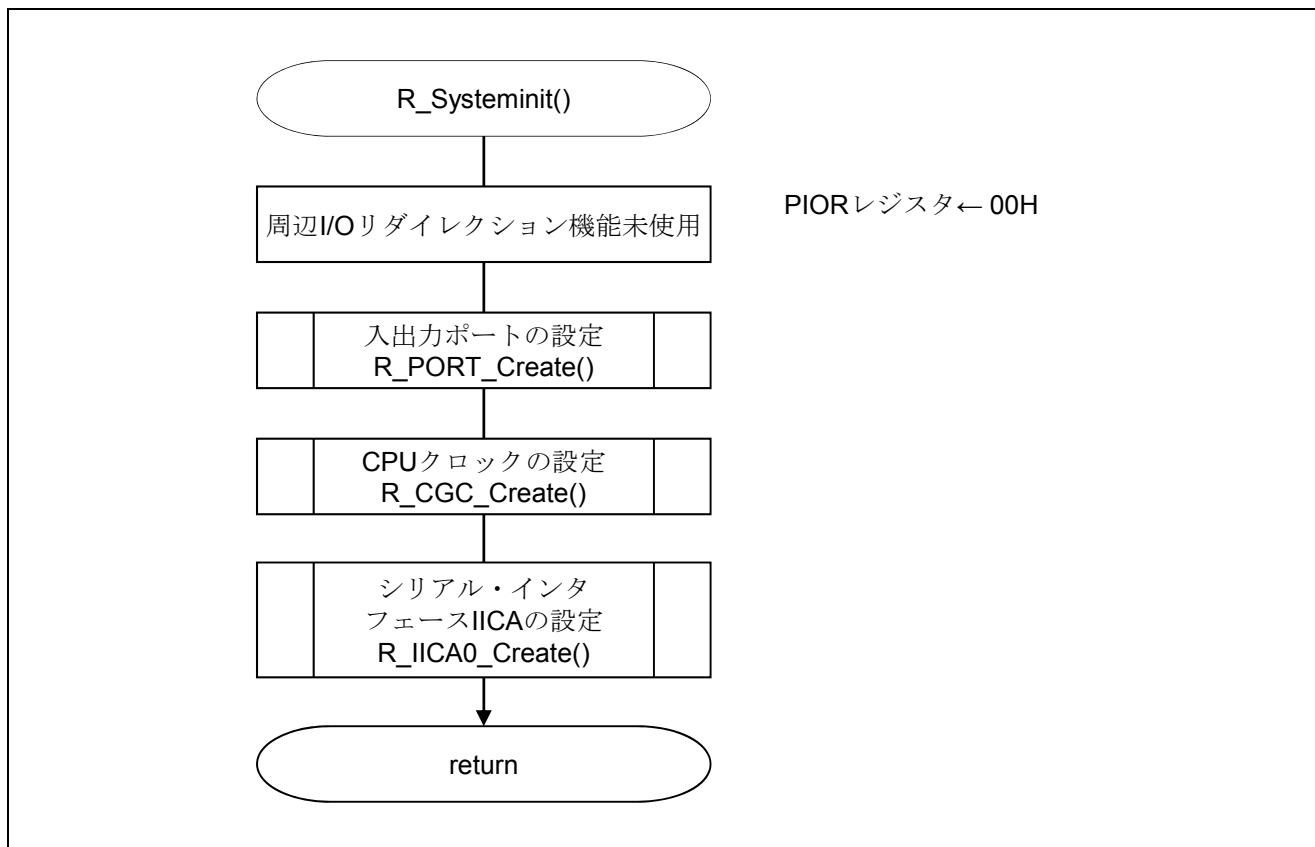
R_Systeminit()

周辺I/Oリダイレクション機能未使用

PIORレジスタ← 00H

入出力ポートの設定
R_PORT_Create()

CPUクロックの設定
R_CGC_Create()

シリアル・インタ
フェースIICAの設定
R_IICA0_Create()

return